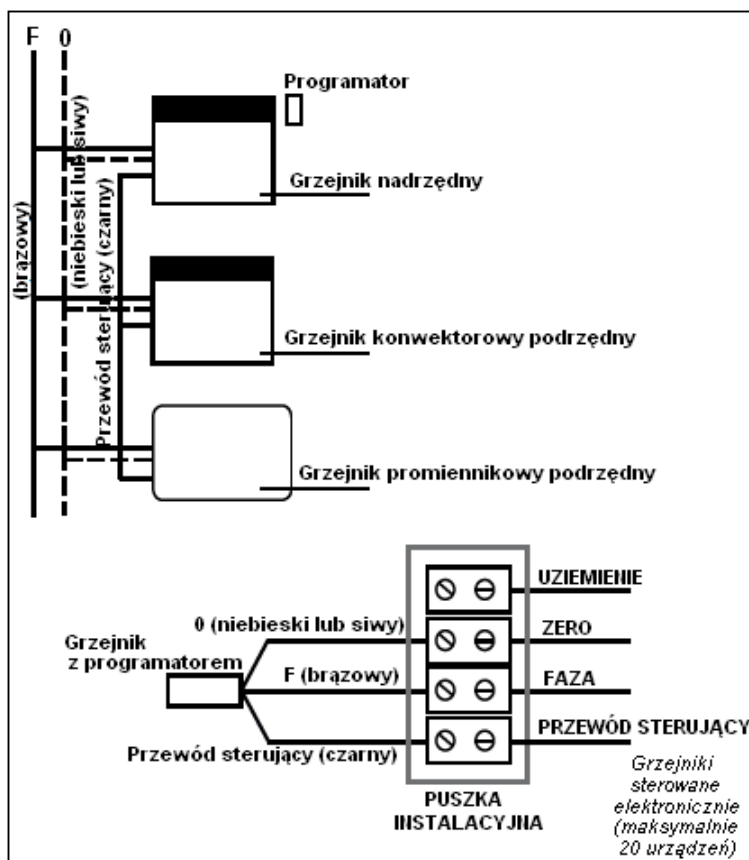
F
0
(brązowy)
(niebieski lub siwy)
Przewód sterujący (czarny)
Programator
Grzejnik nadrzędny
Grzejnik konwektorowy podrzędny
Grzejnik promiennikowy podrzędny

Grzejnik z programatorem
0 (niebieski lub siwy)
F (brązowy)
Przewód sterujący (czarny)
UZIEMIENIE
ZERO
FAZA
PRZEWÓD STERUJĄCY
PUSZKA INSTALACYJNA
Grzejniki sterowane elektronicznie (maksymalnie 20 urządzeń)